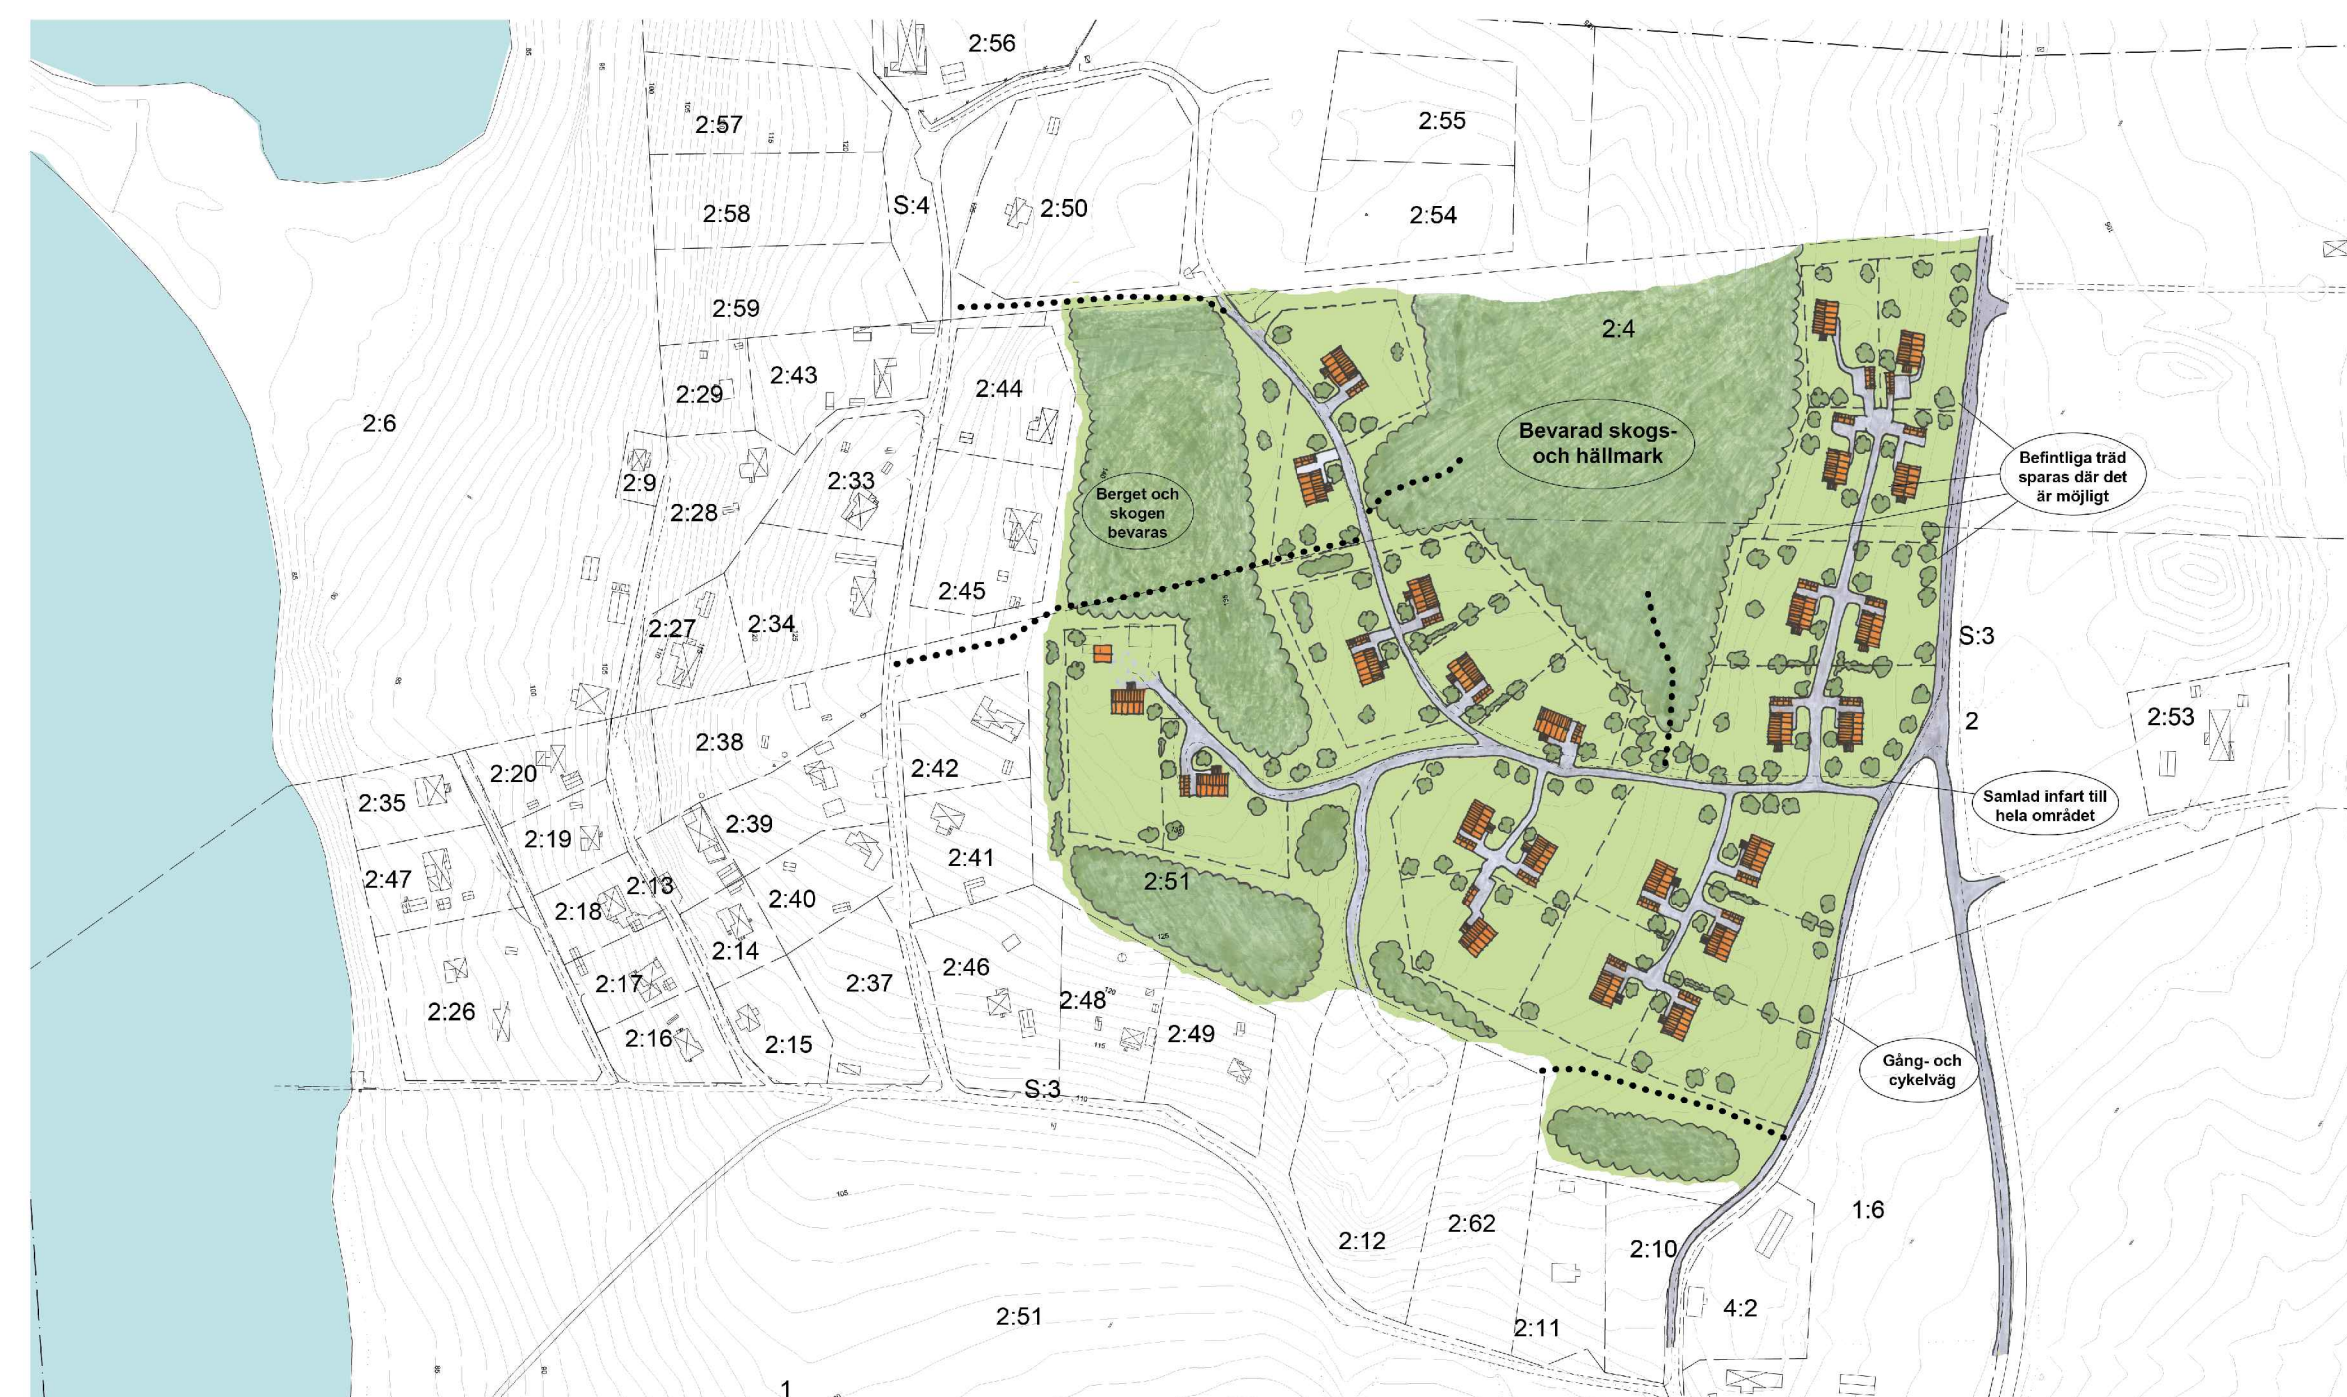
2:56

2:57

2:55

2:58

S:4

2:50

2:54

2:59

2:4

2:43

2:44

2:29

2:6

Bevarad skogs- och hällmark

Befintliga träd sparas där det är möjligt

2:9

2:33

Berget och skogen bevaras

2:28

2:45

2:27

2:34

S:3

2:38

2

2:53

2:20

2:42

2:35

Samlad infart till hela området

2:39

2:19

2:41

2:47

2:13

2:51

2:18

2:40

2:14

2:46

2:17

2:37

2:48

2:26

2:49

2:16

2:15

Gång- och cykelväg

S:3

1:6

2:12

2:62

2:10

4:2

2:51

2:11

1